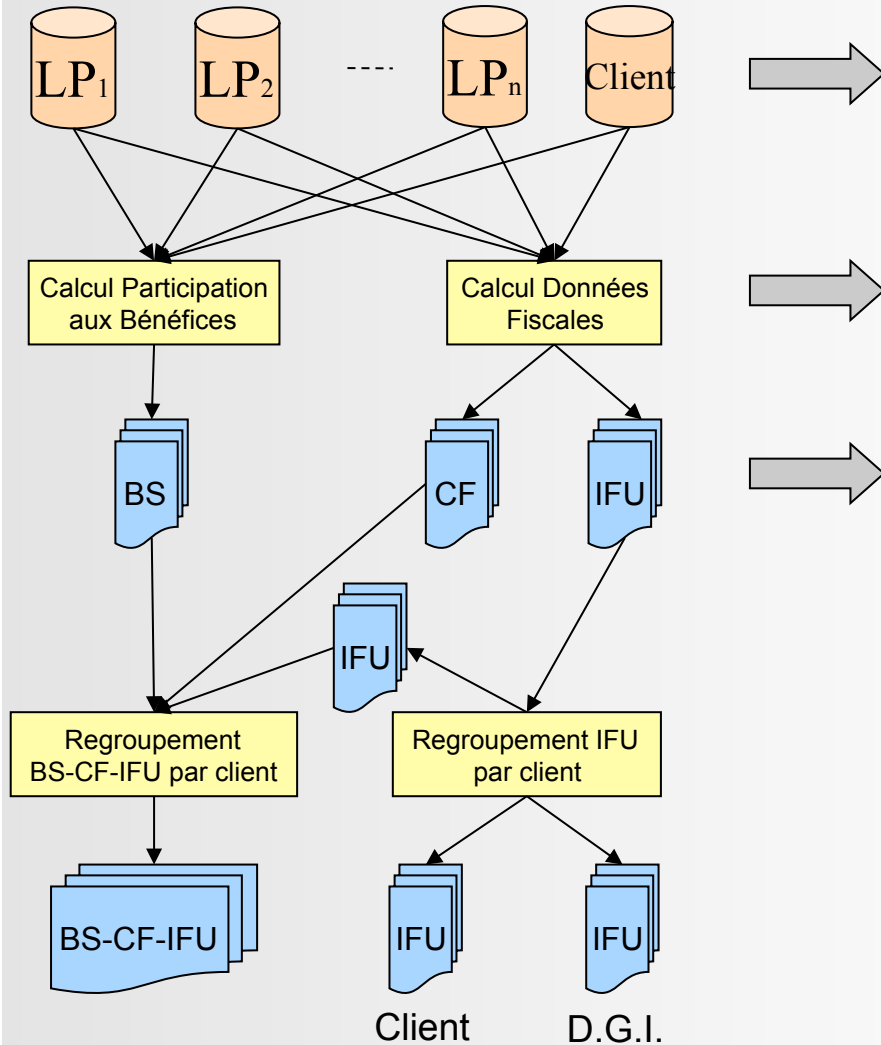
$LP_1$

$LP_2$

----

$LP_n$

Client

Calcul Participation aux Bénéfices

Calcul Données Fiscales

BS

CF

IFU

IFU

Regroupement BS-CF-IFU par client

Regroupement IFU par client

BS-CF-IFU

IFU

IFU

Client

D.G.I.